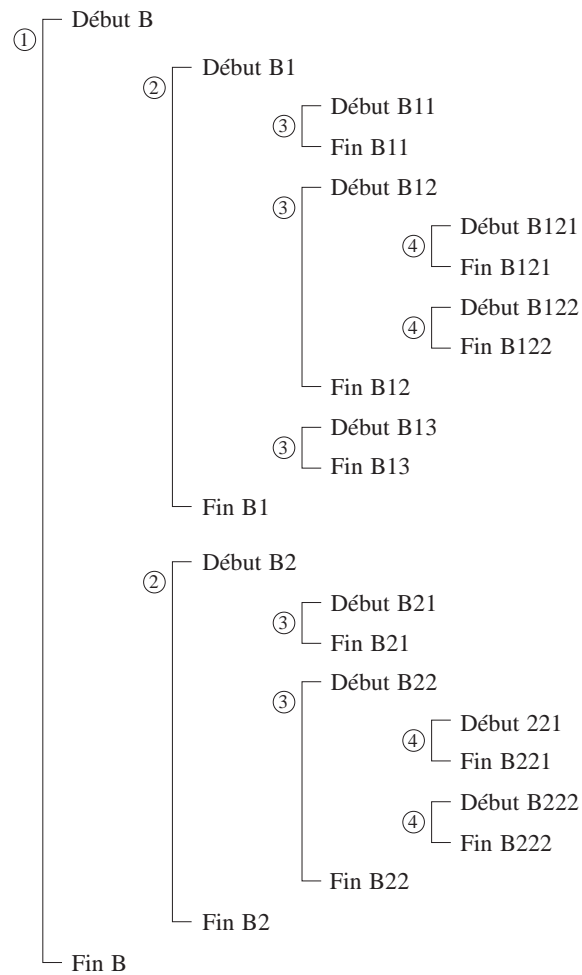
① Début B

② Début B1

③ Début B11
Fin B11

③ Début B12

④ Début B121
Fin B121

④ Début B122
Fin B122

Fin B12

③ Début B13
Fin B13

Fin B1

② Début B2

③ Début B21
Fin B21

③ Début B22

④ Début 221
Fin B221

④ Début B222
Fin B222

Fin B22

Fin B2

Fin B